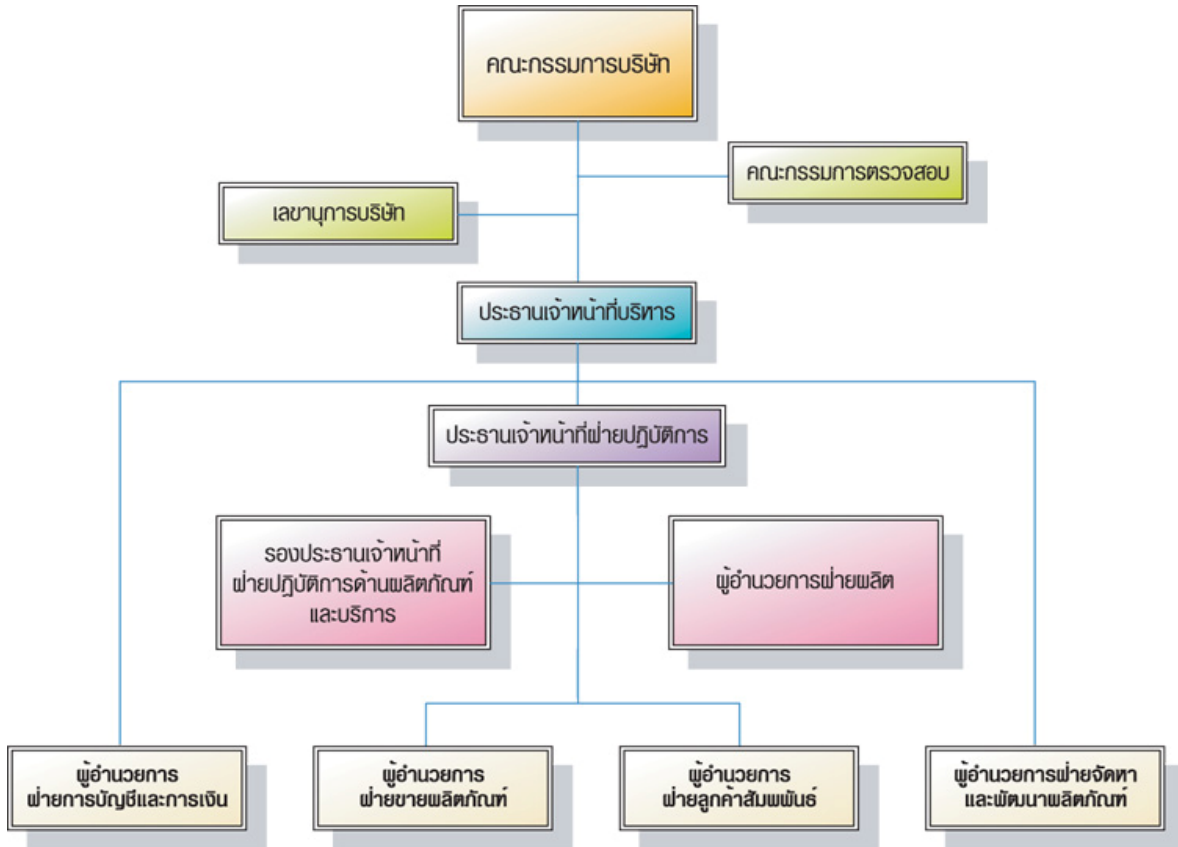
คณะกรรมการบริษัท

คณะกรรมการตรวจสอบ

เลขานุการบริษัท

ประธานเจ้าหน้าที่บริหาร

ประธานเจ้าหน้าที่ฝ่ายปฏิบัติการ

รองประธานเจ้าหน้าที่ ฝ่ายปฏิบัติการด้านผลิตภัณฑ์ และบริการ

ผู้อำนวยการฝ่ายผลิต

ผู้อำนวยการ ฝ่ายการบัญชีและการเงิน

ผู้อำนวยการ ฝ่ายขายผลิตภัณฑ์

ผู้อำนวยการ ฝ่ายลูกค้าสัมพันธ์

ผู้อำนวยการฝ่ายจัดหา และพัฒนาผลิตภัณฑ์